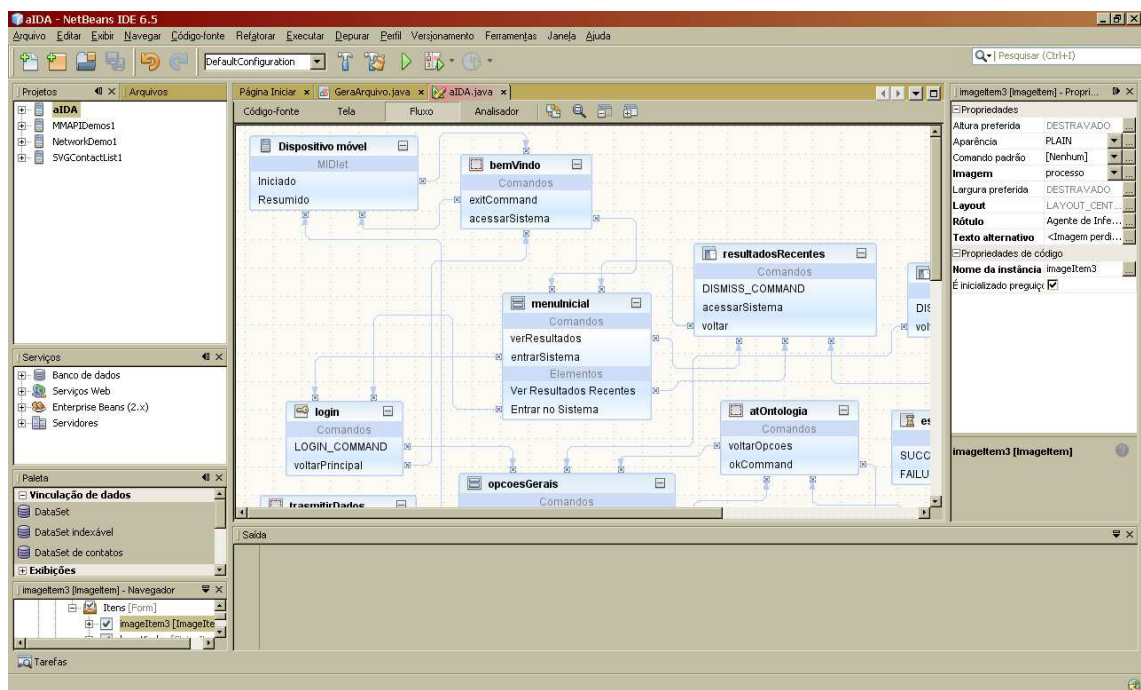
aIDA - NetBeans IDE 6.5

Arquivo Editar Exibir Navegar Código-fonte Refatorar Executar Depurar Perfil Versionamento Ferramentas Janela Ajuda

DefaultConfiguration

Pesquisar (Ctrl+I)

Projetos Arquivos

aIDA
MMAPIDemos1
NetworkDemo1
SVGContactList1

Serviços

Banco de dados
Serviços Web
Enterprise Beans (2.x)
Servidores

Paleta

Vinculação de dados
DataSet
DataSet indexável
DataSet de contatos
Exibições

imageItem3 [ImageItem] - Navegador

Itens [Form]
imageItem3 [ImageIte

Tarefas

Página Iniciar GeraArquivo.java aIDA.java

Código-fonte Tela Fluxo Analisador

Dispositivo móvel
MIDlet
Iniciado
Resumido

bemVindo
Comandos
exitCommand
acessarSistema

resultadosRecentes
Comandos
DISMISS_COMMAND
acessarSistema
voltar

DIS
vol

menuInicial
Comandos
verResultados
entrarSistema
Elementos
Ver Resultados Recentes
Entrar no Sistema

login
Comandos
LOGIN_COMMAND
voltarPrincipal

atOntologia
Comandos
voltarOpcoes
okCommand

es
SUCC
FAILU

opcoesGerais
Comandos

trasmitirDados

Saída

imageItem3 [ImageItem] - Propri...

Propriedades
| | |
|---|---|
| Altura preferida | DESTRAVADO |
| Aparência | PLAIN |
| Comando padrão | [Nenhum] |
| Imagem | processo |
| Largura preferida | DESTRAVADO |
| Layout | LAYOUT_CENT... |
| Rótulo | Agente de Infe... |
| Texto alternativo | <Imagem perdi... |

Propriedades de código
| | |
|---|---|
| Nome da instância | imageItem3 |
| É inicializado preguiç | ☑ |

imageItem3 [ImageItem]